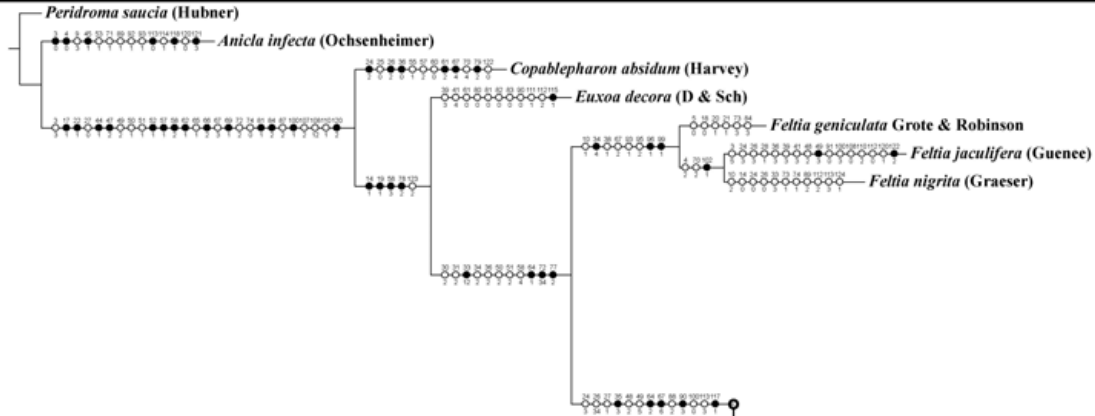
Peridroma saucia (Hubner)

Anicla infecta (Ochsenheimer)

Copablepharon absidum (Harvey)

Euxoa decora (D & Sch)

Feltia geniculata Grote & Robinson

Feltia jaculifera (Guenee)

Feltia nigrita (Graeser)

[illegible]